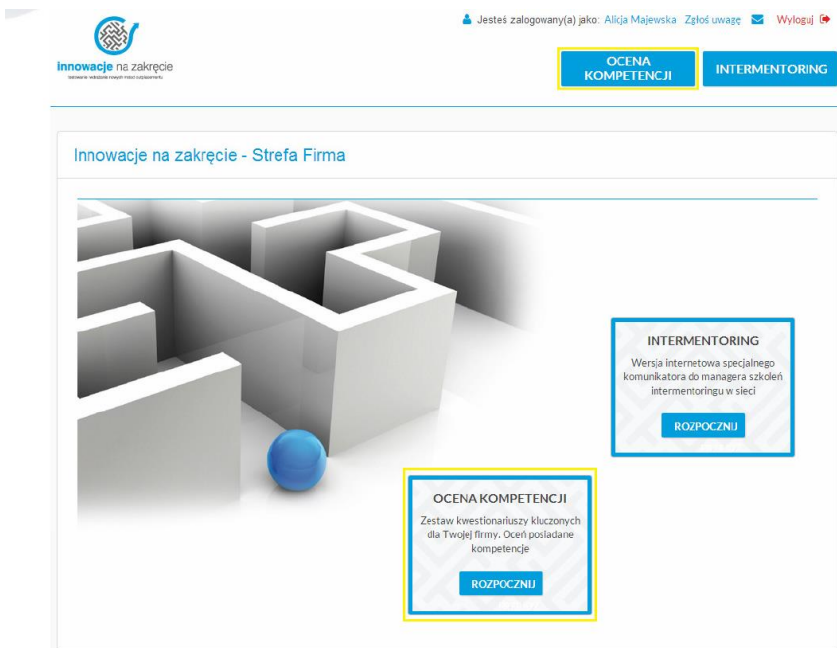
innowacje na zakręcie
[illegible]

Jesteś zalogowany(a) jako: Alicja Majewska Zgłoś uwagę Wyloguj

OCENA KOMPETENCJI

INTERMENTORING

Innowacje na zakręcie - Strefa Firma

INTERMENTORING

Wersja internetowa specjalnego komunikatora do managera szkoleń intermentoringu w sieci

ROZPOCZNIJ

OCENA KOMPETENCJI

Zestaw kwestionariuszy kluczonych dla Twojej firmy. Oceń posiadane kompetencje

ROZPOCZNIJ